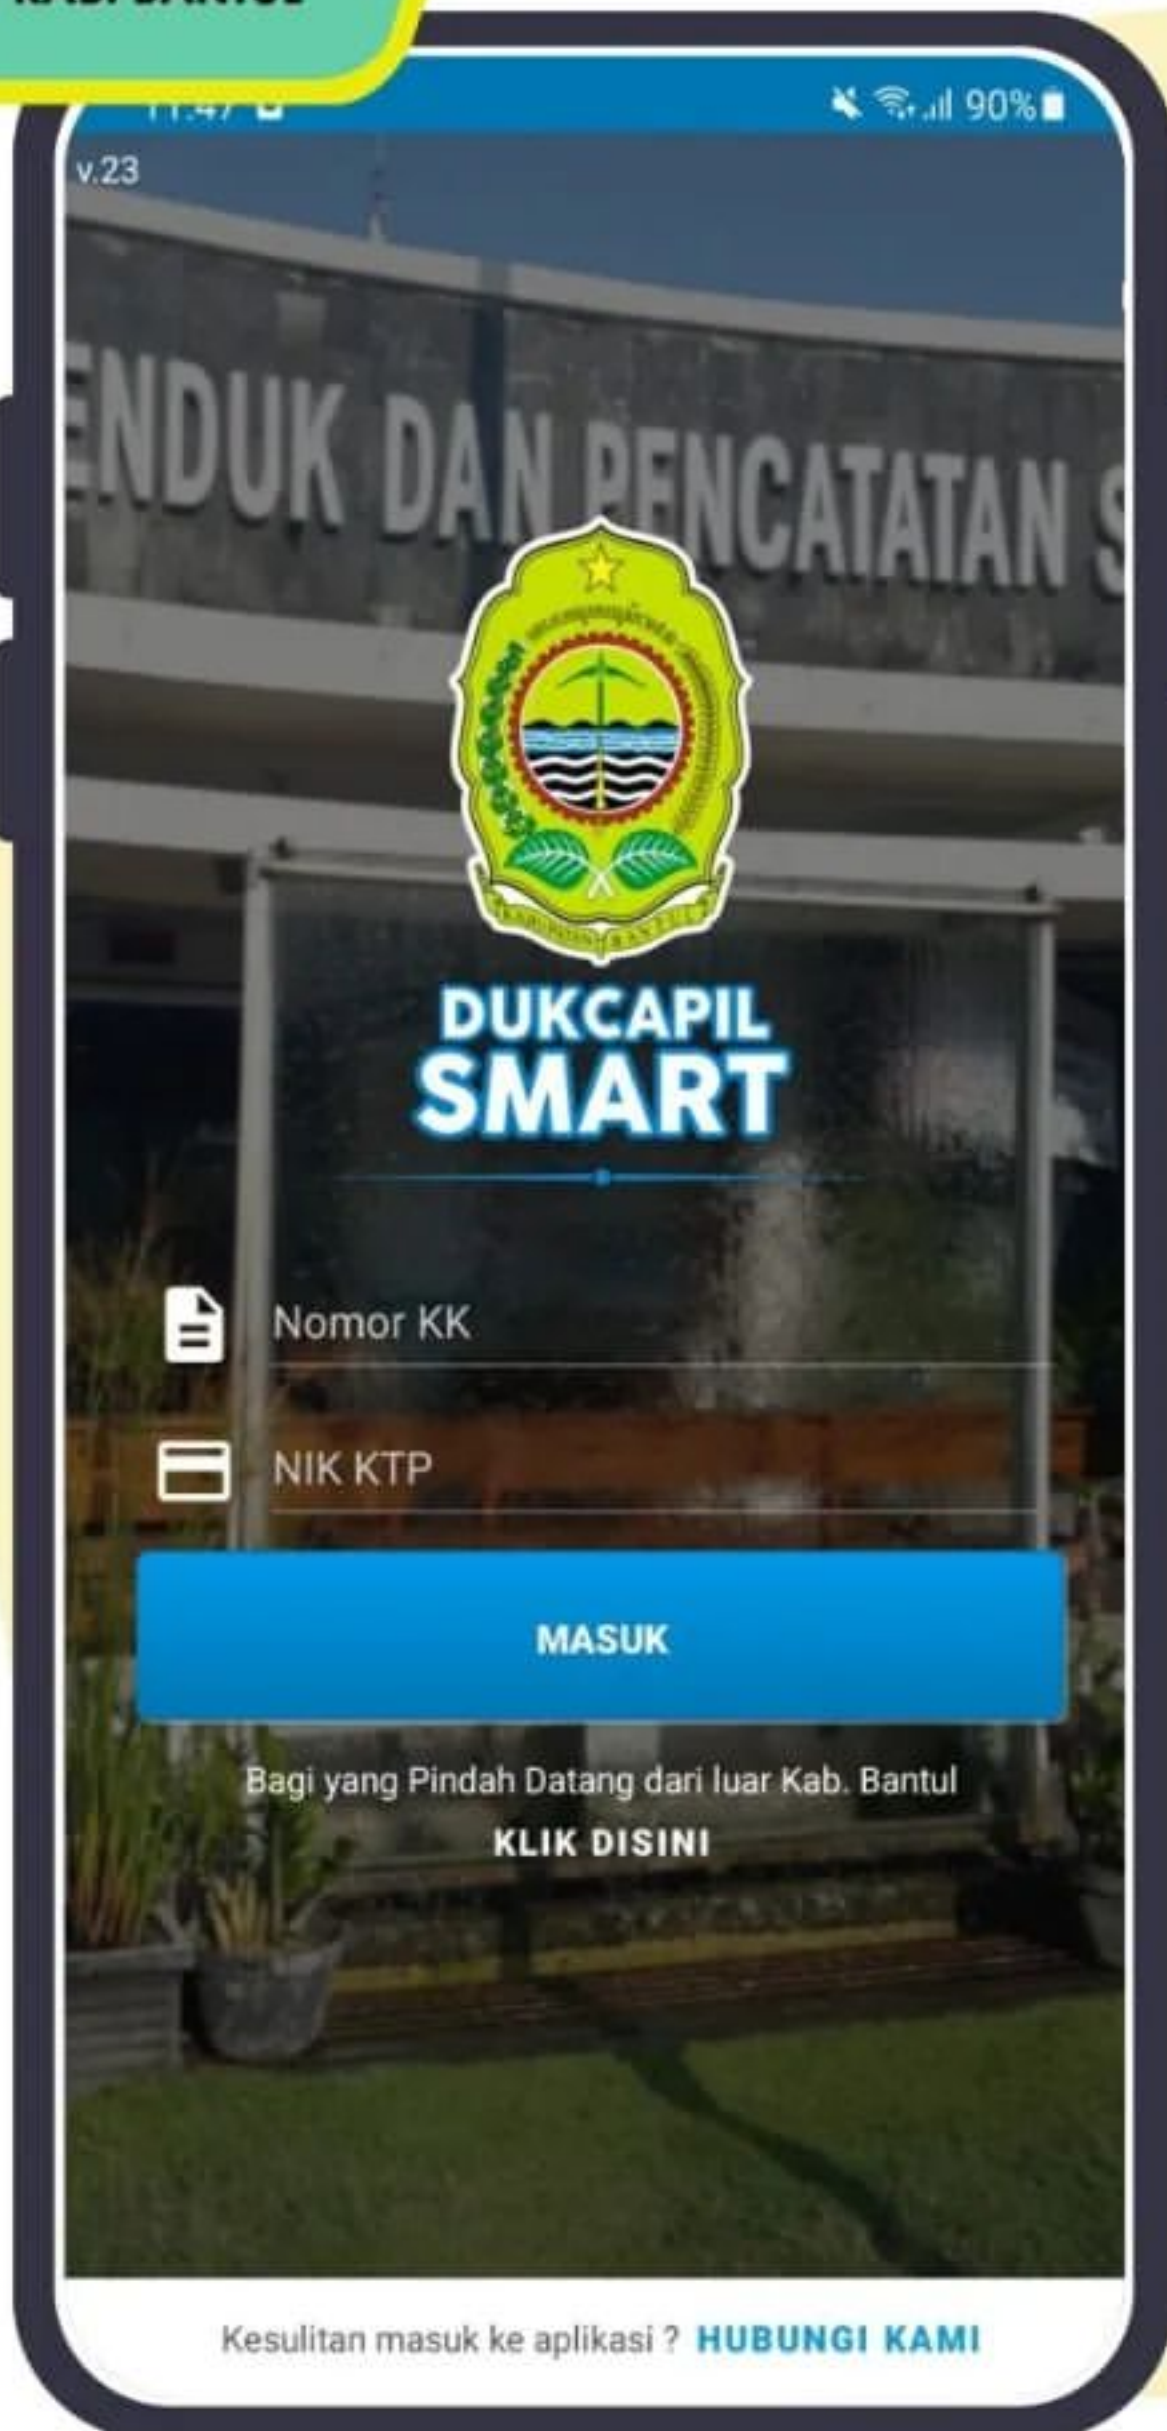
KAB. BANTUL

11:47

90%

v.23

ENDUK DAN PENCATATAN S

KABUPATEN BANTUL

DUKCAPIL
SMART

Nomor KK

NIK KTP

MASUK

Bagi yang Pindah Datang dari luar Kab. Bantul
KLIK DISINI

Kesulitan masuk ke aplikasi ? HUBUNGI KAMI